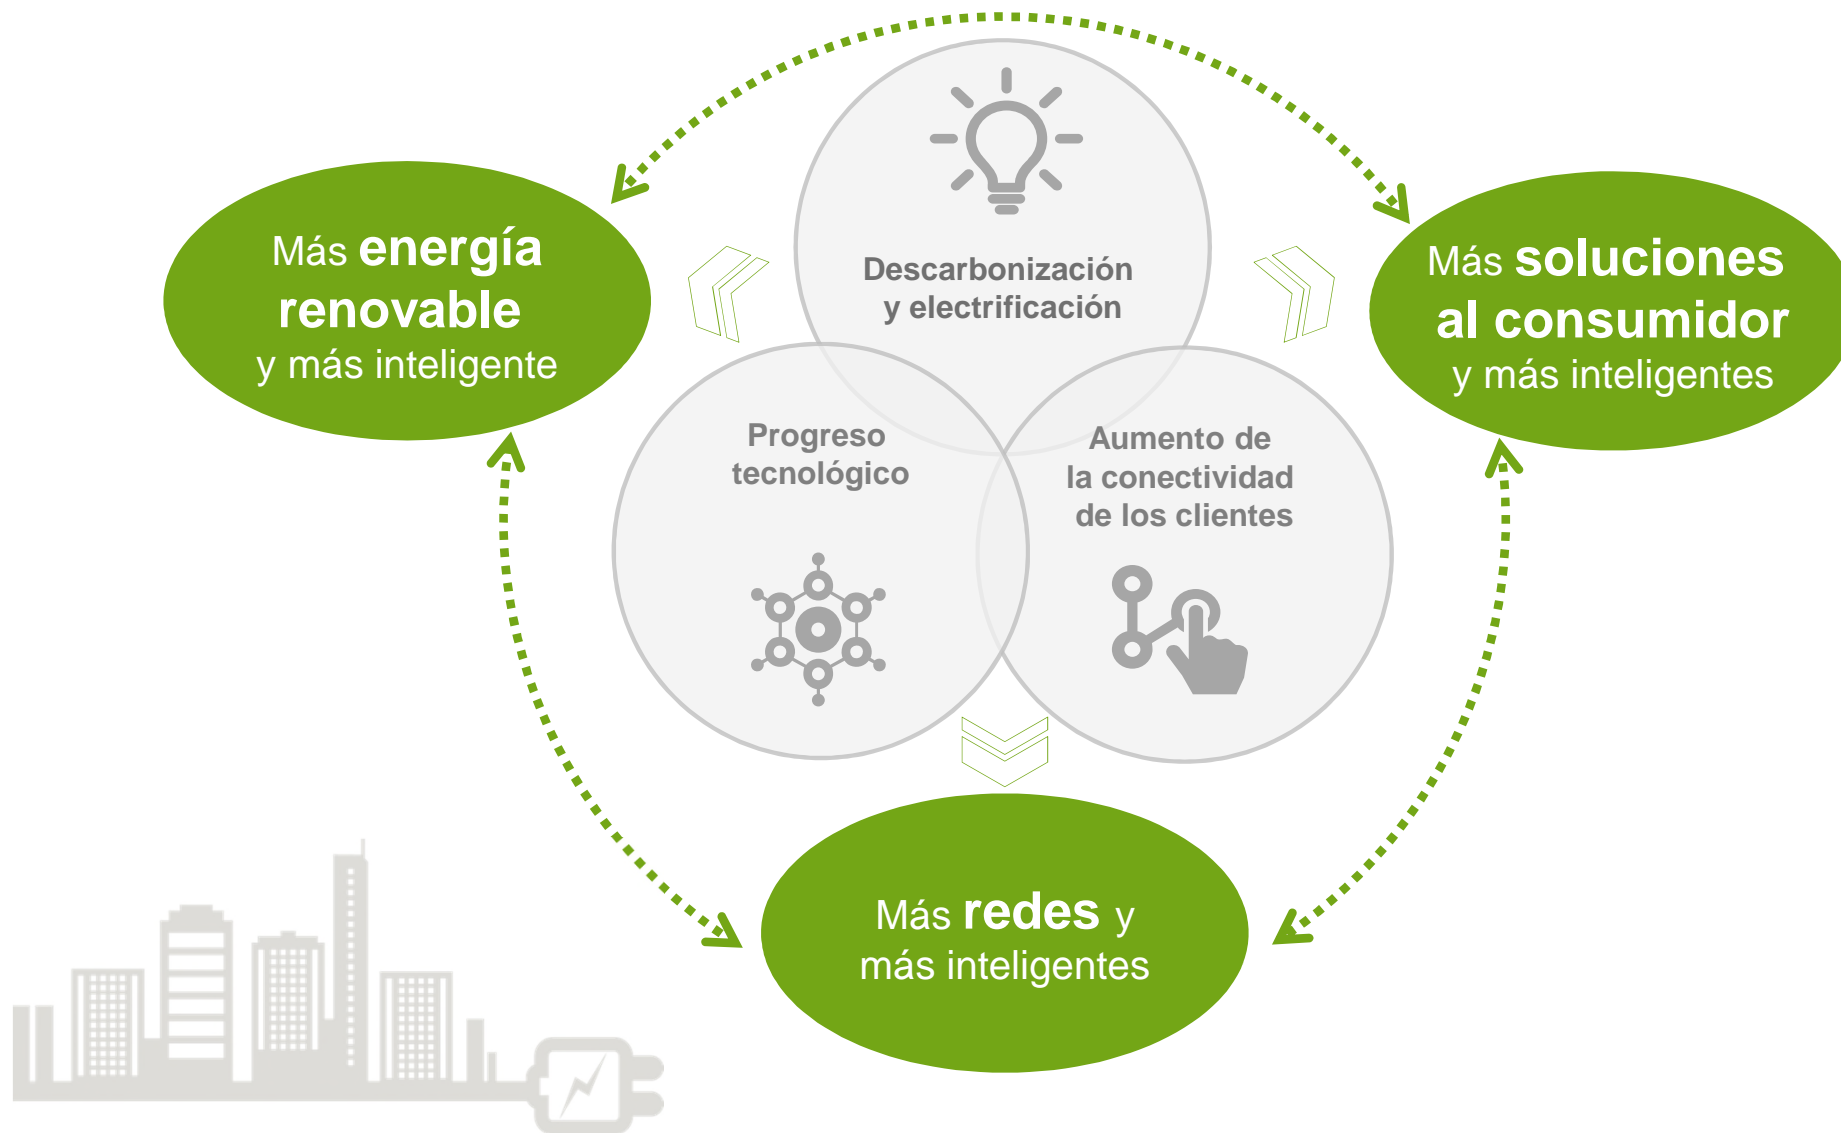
Más energía renovable y más inteligente

Descarbonización y electrificación

Más soluciones al consumidor y más inteligentes

Progreso tecnológico

Aumento de la conectividad de los clientes

Más redes y más inteligentes